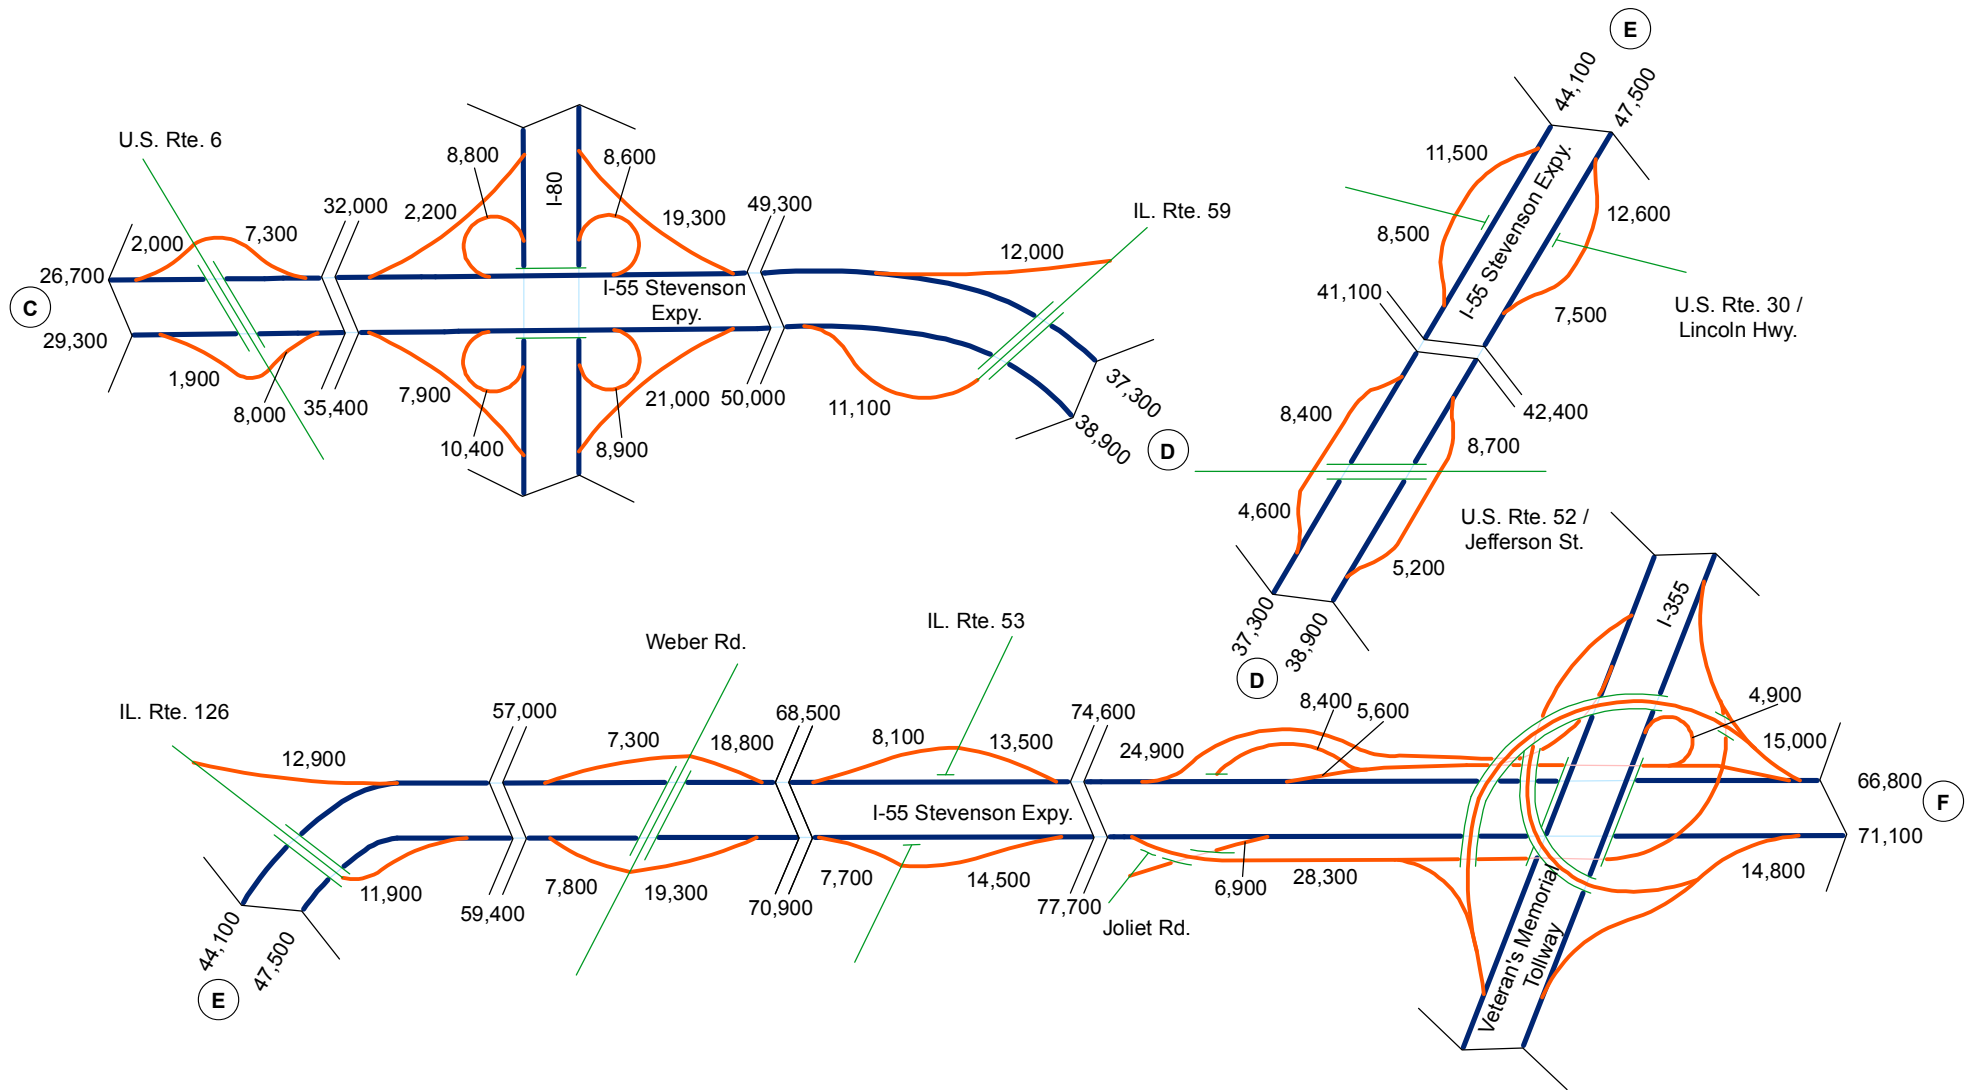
U.S. Rte. 6
2,000
7,300
26,700
C
29,300
1,900
8,000
32,000
35,400
2,200
8,800
I-80
8,600
19,300
49,300
I-55 Stevenson Expy.
7,900
10,400
8,900
21,000
50,000
IL. Rte. 59
12,000
11,100
37,300
38,900
D

E
44,100
47,500
11,500
I-55 Stevenson Expy.
12,600
8,500
U.S. Rte. 30 / Lincoln Hwy.
41,100
7,500
42,400
8,400
8,700
4,600
U.S. Rte. 52 / Jefferson St.
5,200
37,300
38,900
D

IL. Rte. 126
12,900
57,000
Weber Rd.
7,300
18,800
68,500
IL. Rte. 53
8,100
13,500
74,600
24,900
8,400
5,600
I-355
4,900
15,000
66,800
F
71,100
I-55 Stevenson Expy.
11,900
59,400
7,800
19,300
70,900
7,700
14,500
77,700
Joliet Rd.
6,900
28,300
14,800
Veteran's Memorial Tollway
44,100
47,500
E